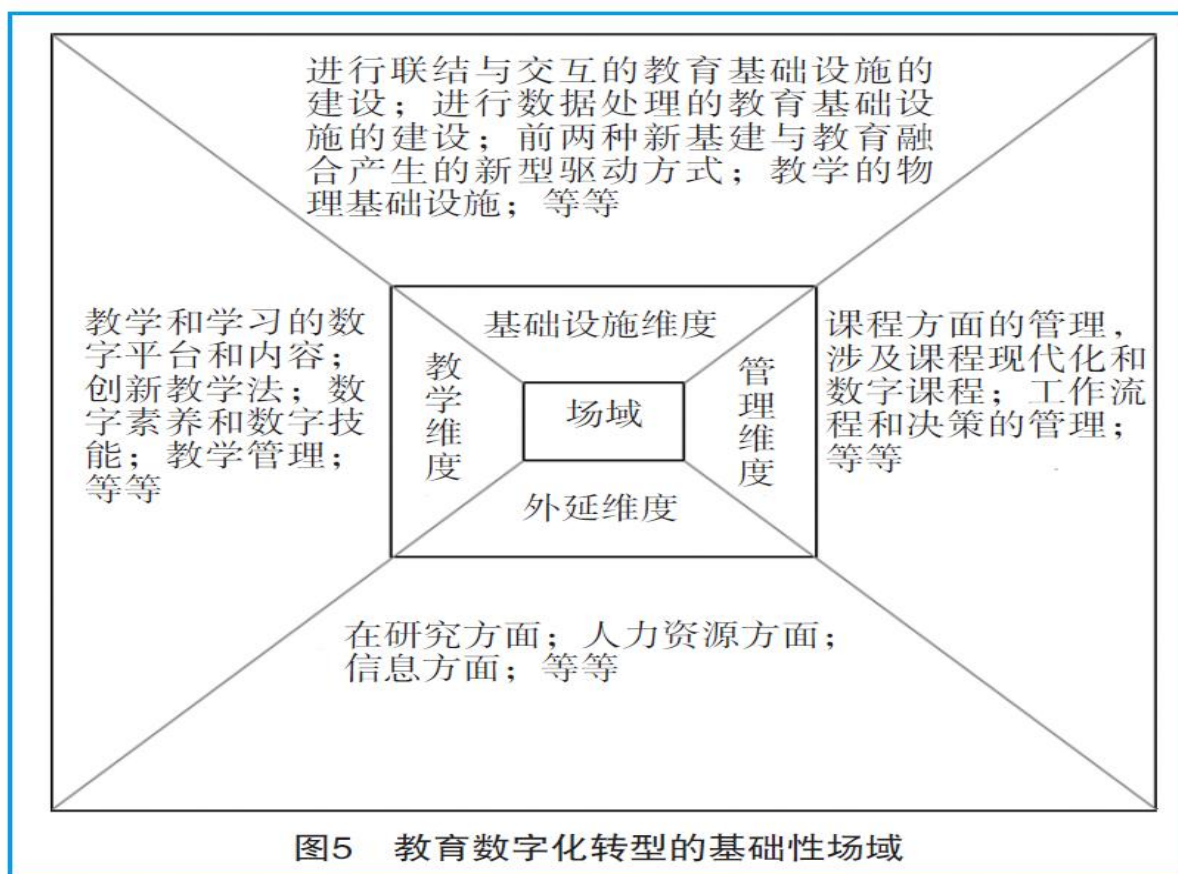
进行联结与交互的教育基础设施的建设；进行数据处理的教育基础设施的建设；前两种新基建与教育融合产生的新型驱动方式；教学的物理基础设施；等等

教学和学习的数字平台和内容；创新教学法；数字素养和数字技能；教学管理；等等

基础设施维度

教学维度

场域

管理维度

外延维度

课程方面的管理，涉及课程现代化和数字课程；工作流程和决策的管理；等等

在研究方面；人力资源方面；信息方面；等等

图5　教育数字化转型的基础性场域